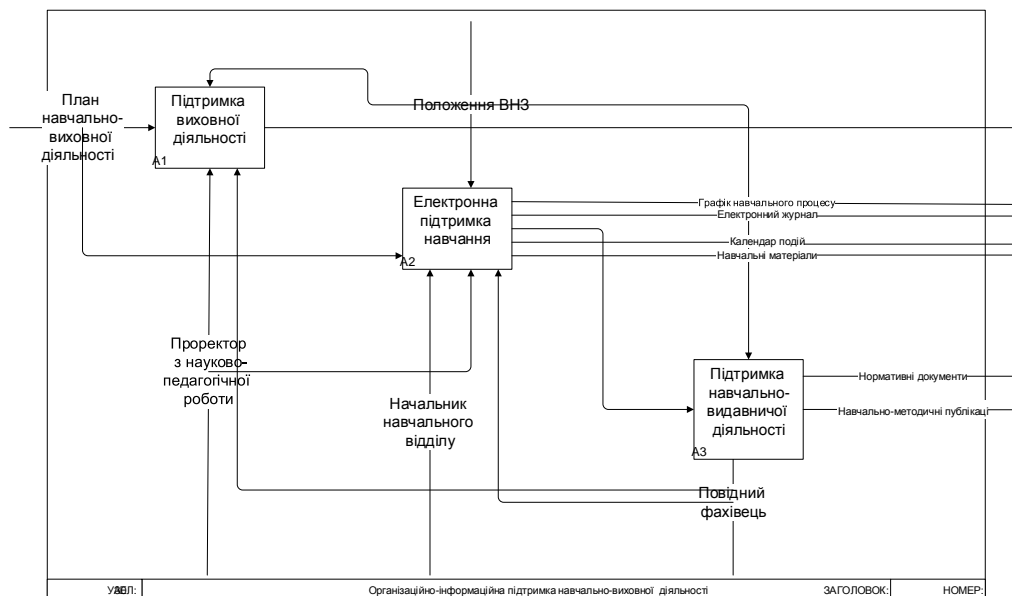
План навчально-виховної діяльності

Підтримка виховної діяльності
A1

Положення ВНЗ

Електронна підтримка навчання
A2

Графік навчального процесу
Електронний журнал
Календар подій
Навчальні матеріали

Проректор з науково-педагогічної роботи

Начальник навчального відділу

Підтримка навчально-видавничої діяльності
A3

Нормативні документи
Навчально-методичні публікації

Повідний фахівець

ВУЗОЛ:
Організаційно-інформаційна підтримка навчально-виховної діяльності
ЗАГОЛОВОК:
НОМЕР: